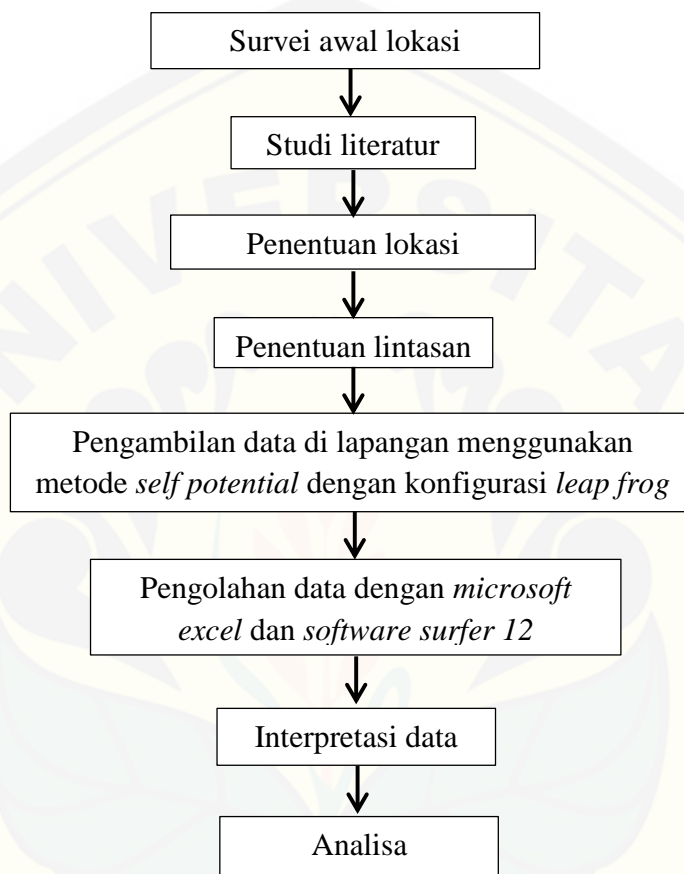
Survei awal lokasi

Studi literatur

Penentuan lokasi

Penentuan lintasan

Pengambilan data di lapangan menggunakan metode *self potential* dengan konfigurasi *leap frog*

Pengolahan data dengan *microsoft excel* dan *software surfer 12*

Interpretasi data

Analisa